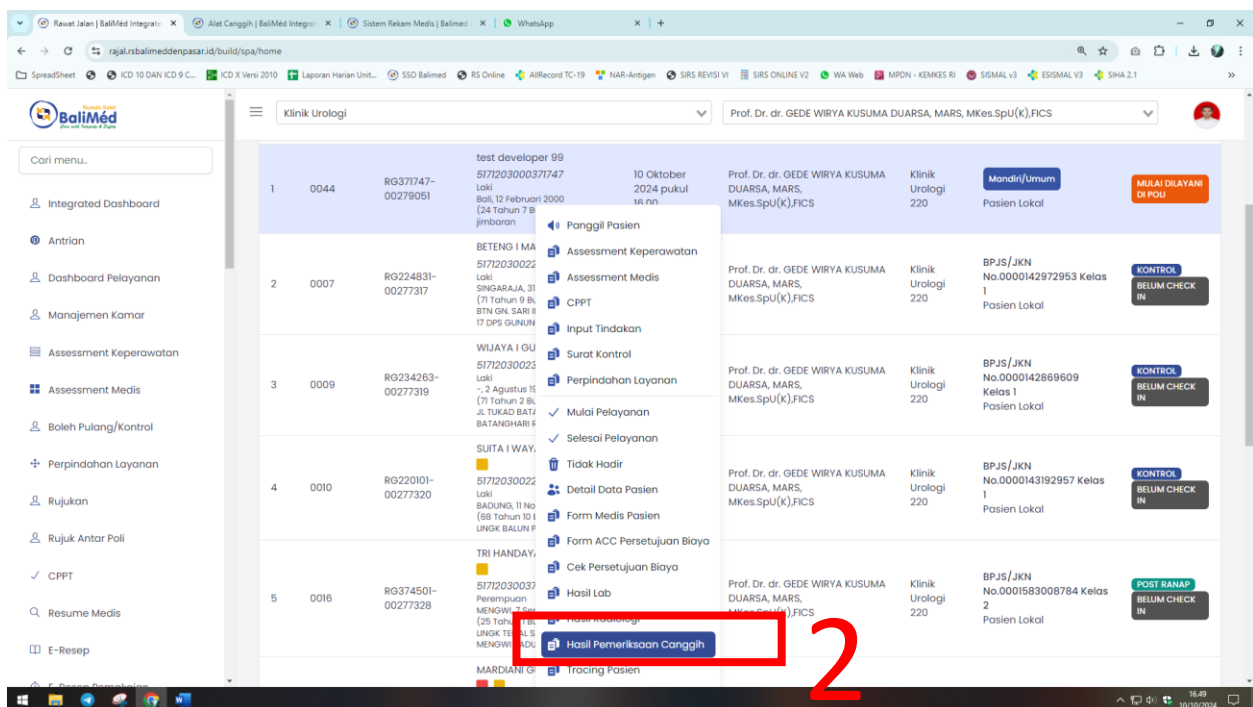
Rawat Jalan | BaliMéd Integrate × | Alat Canggih | BaliMéd Integra × | Sistem Rekam Medis | Balimed × | WhatsApp × | +

rajal.rsbalimeddenpasar.id/build/spa/home

SpreadSheet | ICD 10 DAN ICD 9 C... | ICD X Versi 2010 | Laporan Harian Unit... | SSO Balimed | RS Online | AllRecord TC-19 | NAR-Antigen | SIRS REVISI VI | SIRS ONLINE V2 | WA Web | MPDN - KEMKES RI | SISMAL v3 | ESISMAL V3 | SIHA 2.1

BaliMéd

Cari menu..

Integrated Dashboard
Antrian
Dashboard Pelayanan
Manajemen Kamar
Assessment Keperawatan
Assessment Medis
Boleh Pulang/Kontrol
Perpindahan Layanan
Rujukan
Rujuk Antar Poli
CPPT
Resume Medis
E-Resep

Klinik Urologi

Prof. Dr. dr. GEDE WIRYA KUSUMA DUARSA, MARS, MKes.SpU(K),FICS

| 1 | 0044 | RG371747-00279051 | test developer 99 5171203000371747 Laki Bali, 12 Februari 2000 (24 Tahun 7 B... jimbaran | 10 Oktober 2024 pukul 16.00 | Prof. Dr. dr. GEDE WIRYA KUSUMA DUARSA, MARS, MKes.SpU(K),FICS | Klinik Urologi 220 | Mandiri/Umum Pasien Lokal | MULAI DILAYANI DI POLI |
|---|---|---|---|---|---|---|---|---|
| 2 | 0007 | RG224831-00277317 | BETENG I MA... 51712030022... Laki SINGARAJA, 31... (71 Tahun 9 Bu... BTN GN. SARI II... 17 DPS GUNUN... | | Prof. Dr. dr. GEDE WIRYA KUSUMA DUARSA, MARS, MKes.SpU(K),FICS | Klinik Urologi 220 | BPJS/JKN No.0000142972953 Kelas 1 Pasien Lokal | KONTROL BELUM CHECK IN |
| 3 | 0009 | RG234263-00277319 | WIJAYA I GU... 51712030023... Laki -, 2 Agustus 19... (71 Tahun 2 Bu... JL TUKAD BATA... BATANGHARI P... | | Prof. Dr. dr. GEDE WIRYA KUSUMA DUARSA, MARS, MKes.SpU(K),FICS | Klinik Urologi 220 | BPJS/JKN No.0000142869609 Kelas 1 Pasien Lokal | KONTROL BELUM CHECK IN |
| 4 | 0010 | RG220101-00277320 | SUITA I WAY... 51712030022... Laki BADUNG, 11 No... (68 Tahun 10 E... LINGK BALUN P... | | Prof. Dr. dr. GEDE WIRYA KUSUMA DUARSA, MARS, MKes.SpU(K),FICS | Klinik Urologi 220 | BPJS/JKN No.0000143192957 Kelas 1 Pasien Lokal | KONTROL BELUM CHECK IN |
| 5 | 0016 | RG374501-00277328 | TRI HANDAY... 51712030037... Perempuan MENGWI, 7 Se... (25 Tahun... LINGK TE... MENGWI... | | Prof. Dr. dr. GEDE WIRYA KUSUMA DUARSA, MARS, MKes.SpU(K),FICS | Klinik Urologi 220 | BPJS/JKN No.0001583008784 Kelas 2 Pasien Lokal | POST RANAP BELUM CHECK IN |
| | | | MARDIANI G... | | | | | |

Panggil Pasien
Assessment Keperawatan
Assessment Medis
CPPT
Input Tindakan
Surat Kontrol
Perpindahan Layanan
Mulai Pelayanan
Selesai Pelayanan
Tidak Hadir
Detail Data Pasien
Form Medis Pasien
Form ACC Persetujuan Biaya
Cek Persetujuan Biaya
Hasil Lab
Hasil Radiologi
Hasil Pemeriksaan Canggih
Tracing Pasien

2

16.49
10/10/2024